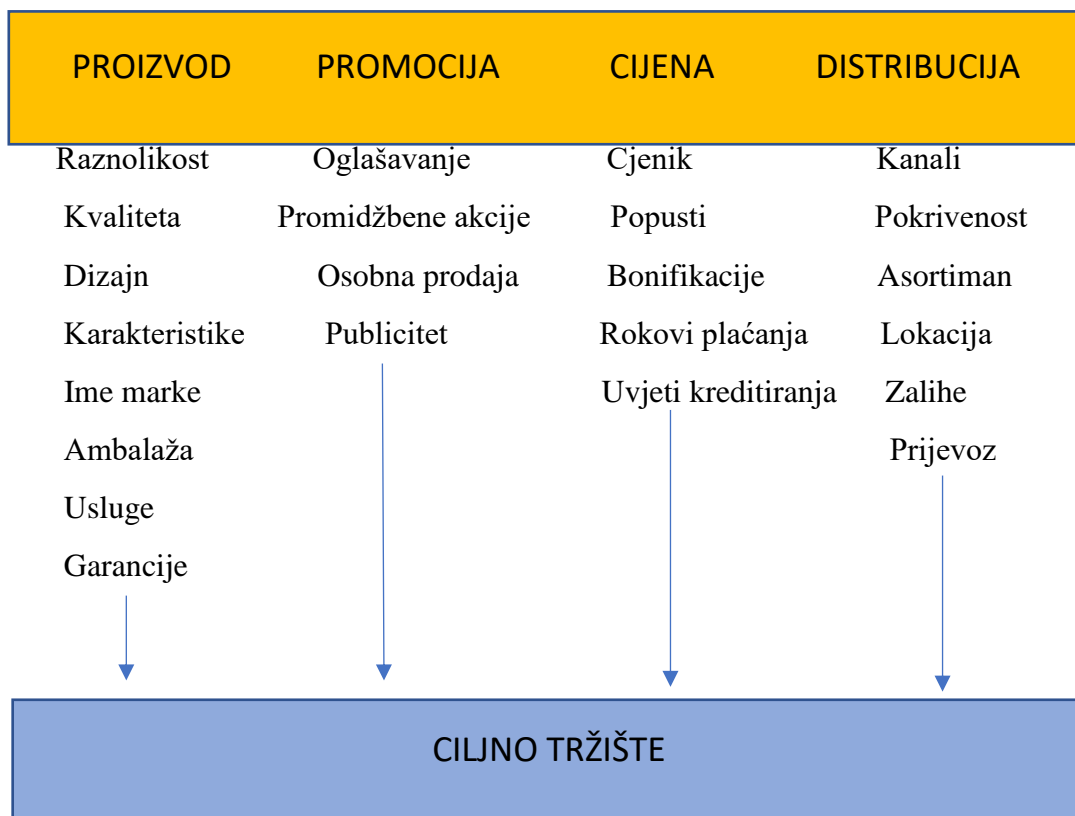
PROIZVOD PROMOCIJA CIJENA DISTRIBUCIJA

Raznolikost
Kvaliteta
Dizajn
Karakteristike
Ime marke
Ambalaža
Usluge
Garancije

Oglašavanje
Promidžbene akcije
Osobna prodaja
Publicitet

Cjenik
Popusti
Bonifikacije
Rokovi plaćanja
Uvjeti kreditiranja

Kanali
Pokrivenost
Asortiman
Lokacija
Zalihe
Prijevoz

CILJNO TRŽIŠTE